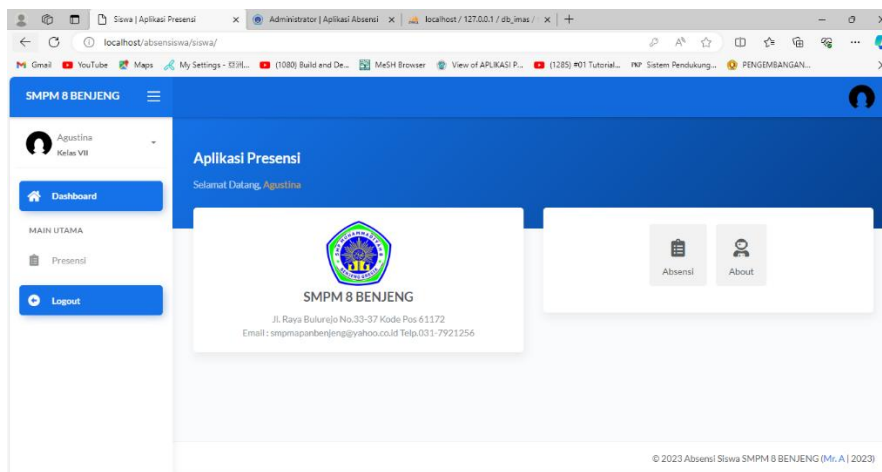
Siswa | Aplikasi Presensi
Administrator | Aplikasi Absensi
localhost / 127.0.0.1 / db_imas /
localhost/absensiswa/siswa/
Gmail YouTube Maps My Settings - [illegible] (1080) Build and De... MeSH Browser View of APLIKASI P... (1285) #01 Tutorial... PKP Sistem Pendukung... PENGEMBANGAN...

SMPM 8 BENJENG

Agustina
Kelas VII

Dashboard

MAIN UTAMA

Presensi

Logout

Aplikasi Presensi
Selamat Datang, Agustina

SMPM 8 BENJENG
Jl. Raya Bulurejo No.33-37 Kode Pos 61172
Email : smpmapanbenjeng@yahoo.co.id Telp.031-7921256

Absensi
About

© 2023 Absensi Siswa SMPM 8 BENJENG (Mr. A | 2023)